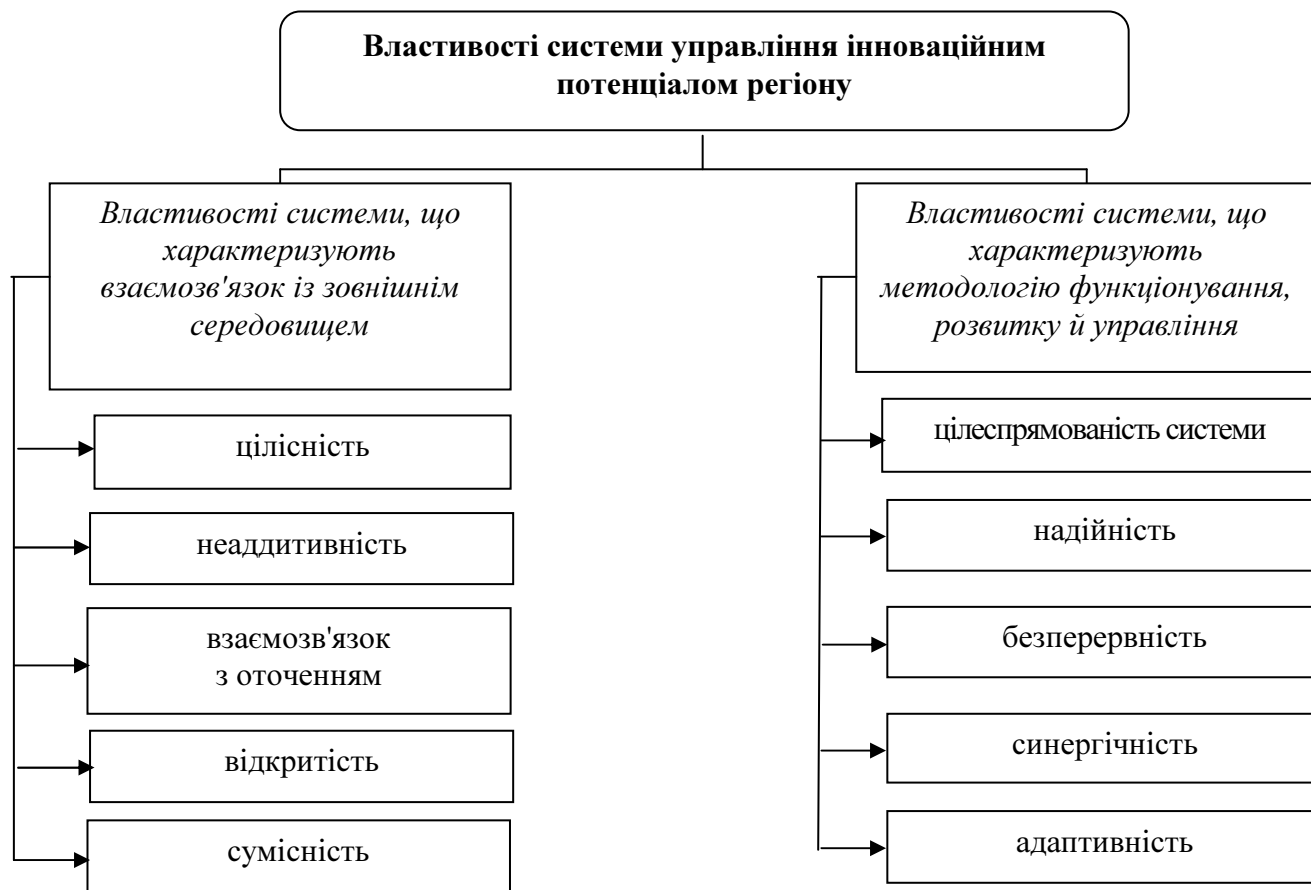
Властивості системи управління інноваційним потенціалом регіону

Властивості системи, що характеризують взаємозв'язок із зовнішнім середовищем

цілісність

неаддитивність

взаємозв'язок з оточенням

відкритість

сумісність

Властивості системи, що характеризують методологію функціонування, розвитку й управління

цілеспрямованість системи

надійність

безперервність

синергічність

адаптивність